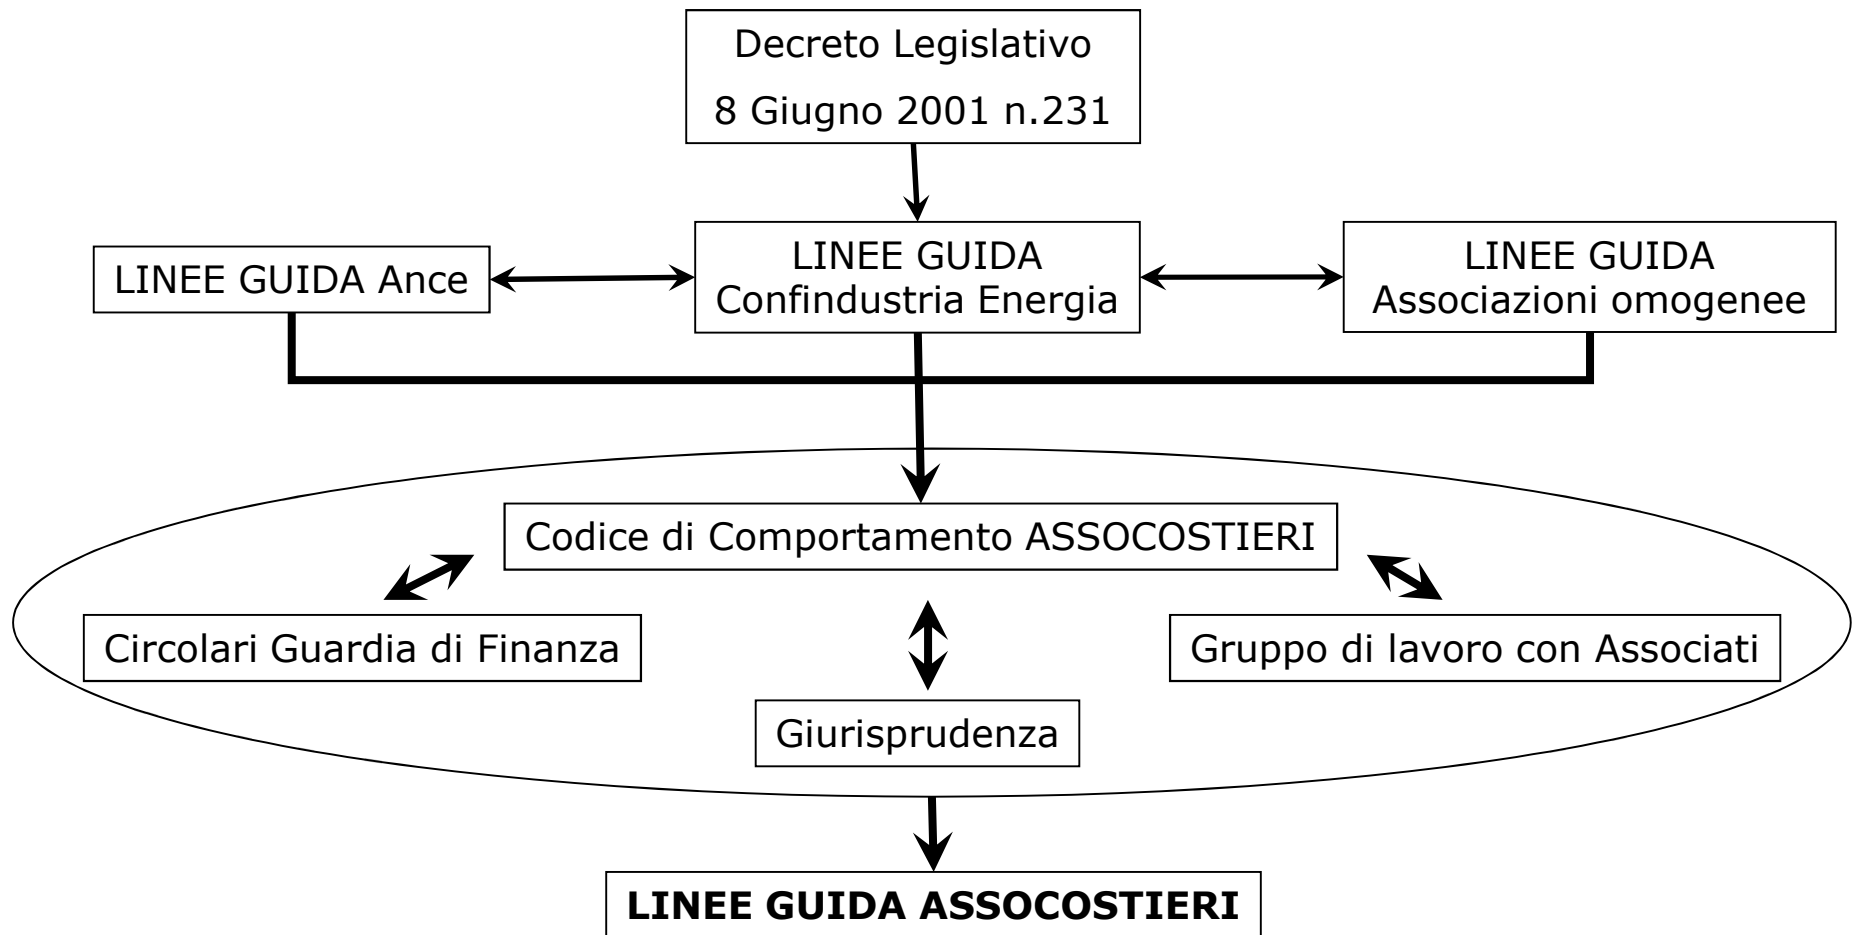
Decreto Legislativo
8 Giugno 2001 n.231

LINEE GUIDA Ance

LINEE GUIDA
Confindustria Energia

LINEE GUIDA
Associazioni omogenee

Codice di Comportamento ASSOCOSTIERI

Circolari Guardia di Finanza

Gruppo di lavoro con Associati

Giurisprudenza

**LINEE GUIDA ASSOCOSTIERI**